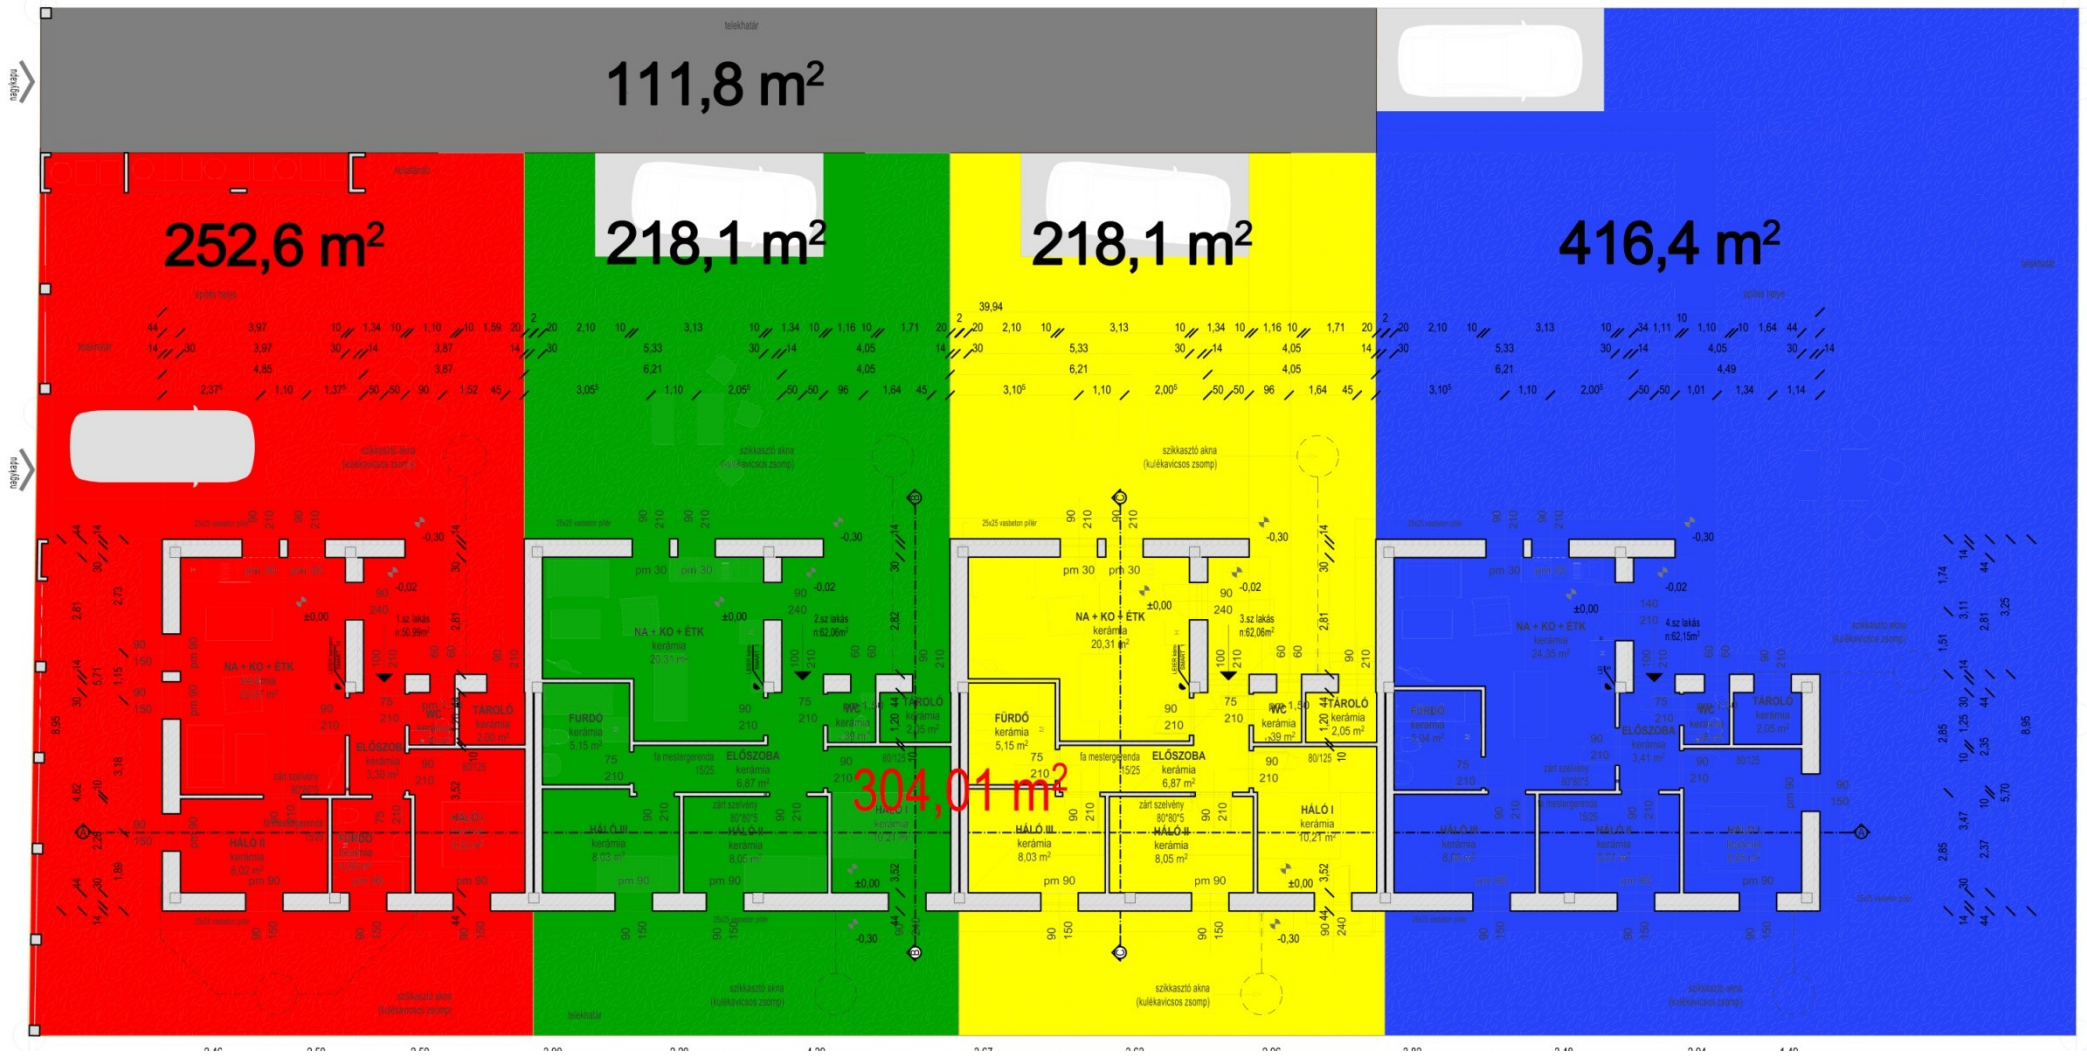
telekhatár

111,8 m$^2$

252,6 m$^2$

218,1 m$^2$

218,1 m$^2$

416,4 m$^2$

304,01 m$^2$

nagykapu

nagykapu

39,94

NA + KO + ÉTK

NA + KO + ÉTK
kerámia
20,31 m$^2$

NA + KO + ÉTK
kerámia
20,31 m$^2$

NA + KO + ÉTK
kerámia
24,35 m$^2$

1.sz lakás

2.sz lakás
n:62,06m$^2$

3.sz lakás
n:62,06m$^2$

4.sz lakás
n:62,15m$^2$

FÜRDŐ
kerámia
5,15 m$^2$

FÜRDŐ
kerámia
5,15 m$^2$

FÜRDŐ

ELŐSZOBA
kerámia
6,87 m$^2$

ELŐSZOBA
kerámia
6,87 m$^2$

ELŐSZOBA

ELŐSZOBA
kerámia
3,41 m$^2$

TÁROLÓ
kerámia
2,05 m$^2$

TÁROLÓ

TÁROLÓ

TÁROLÓ
kerámia
2,05 m$^2$

WC

WC

WC
kerámia
1,39 m$^2$

WC

HÁLÓ I
kerámia
10,21 m$^2$

HÁLÓ II
kerámia
8,02 m$^2$

HÁLÓ II
kerámia
8,05 m$^2$

HÁLÓ II
kerámia
8,05 m$^2$

HÁLÓ III
kerámia
8,03 m$^2$

HÁLÓ III
kerámia
8,03 m$^2$

fa mestergerenda
15/25

zárt szelvény
80*80*5

szikkasztó akna
(kulékavicsos zsomp)

szikkasztó akna
(kulékavicsos zsomp)

szikkasztó akna
(kulékavicsos zsomp)

szikkasztó akna
(kulékavicsos zsomp)

25x25 vasbeton pillér

pm 30

pm 90

±0,00

-0,02

-0,30

2,10

3,13

1,34

1,16

1,71

5,33

4,05

6,21

3,97

3,87

4,85

1,10

1,59

4,49

1,64

1,14

1,01

96

45

75

210

90

150

240

60

100

8,95

2,81

3,52

telekhatár